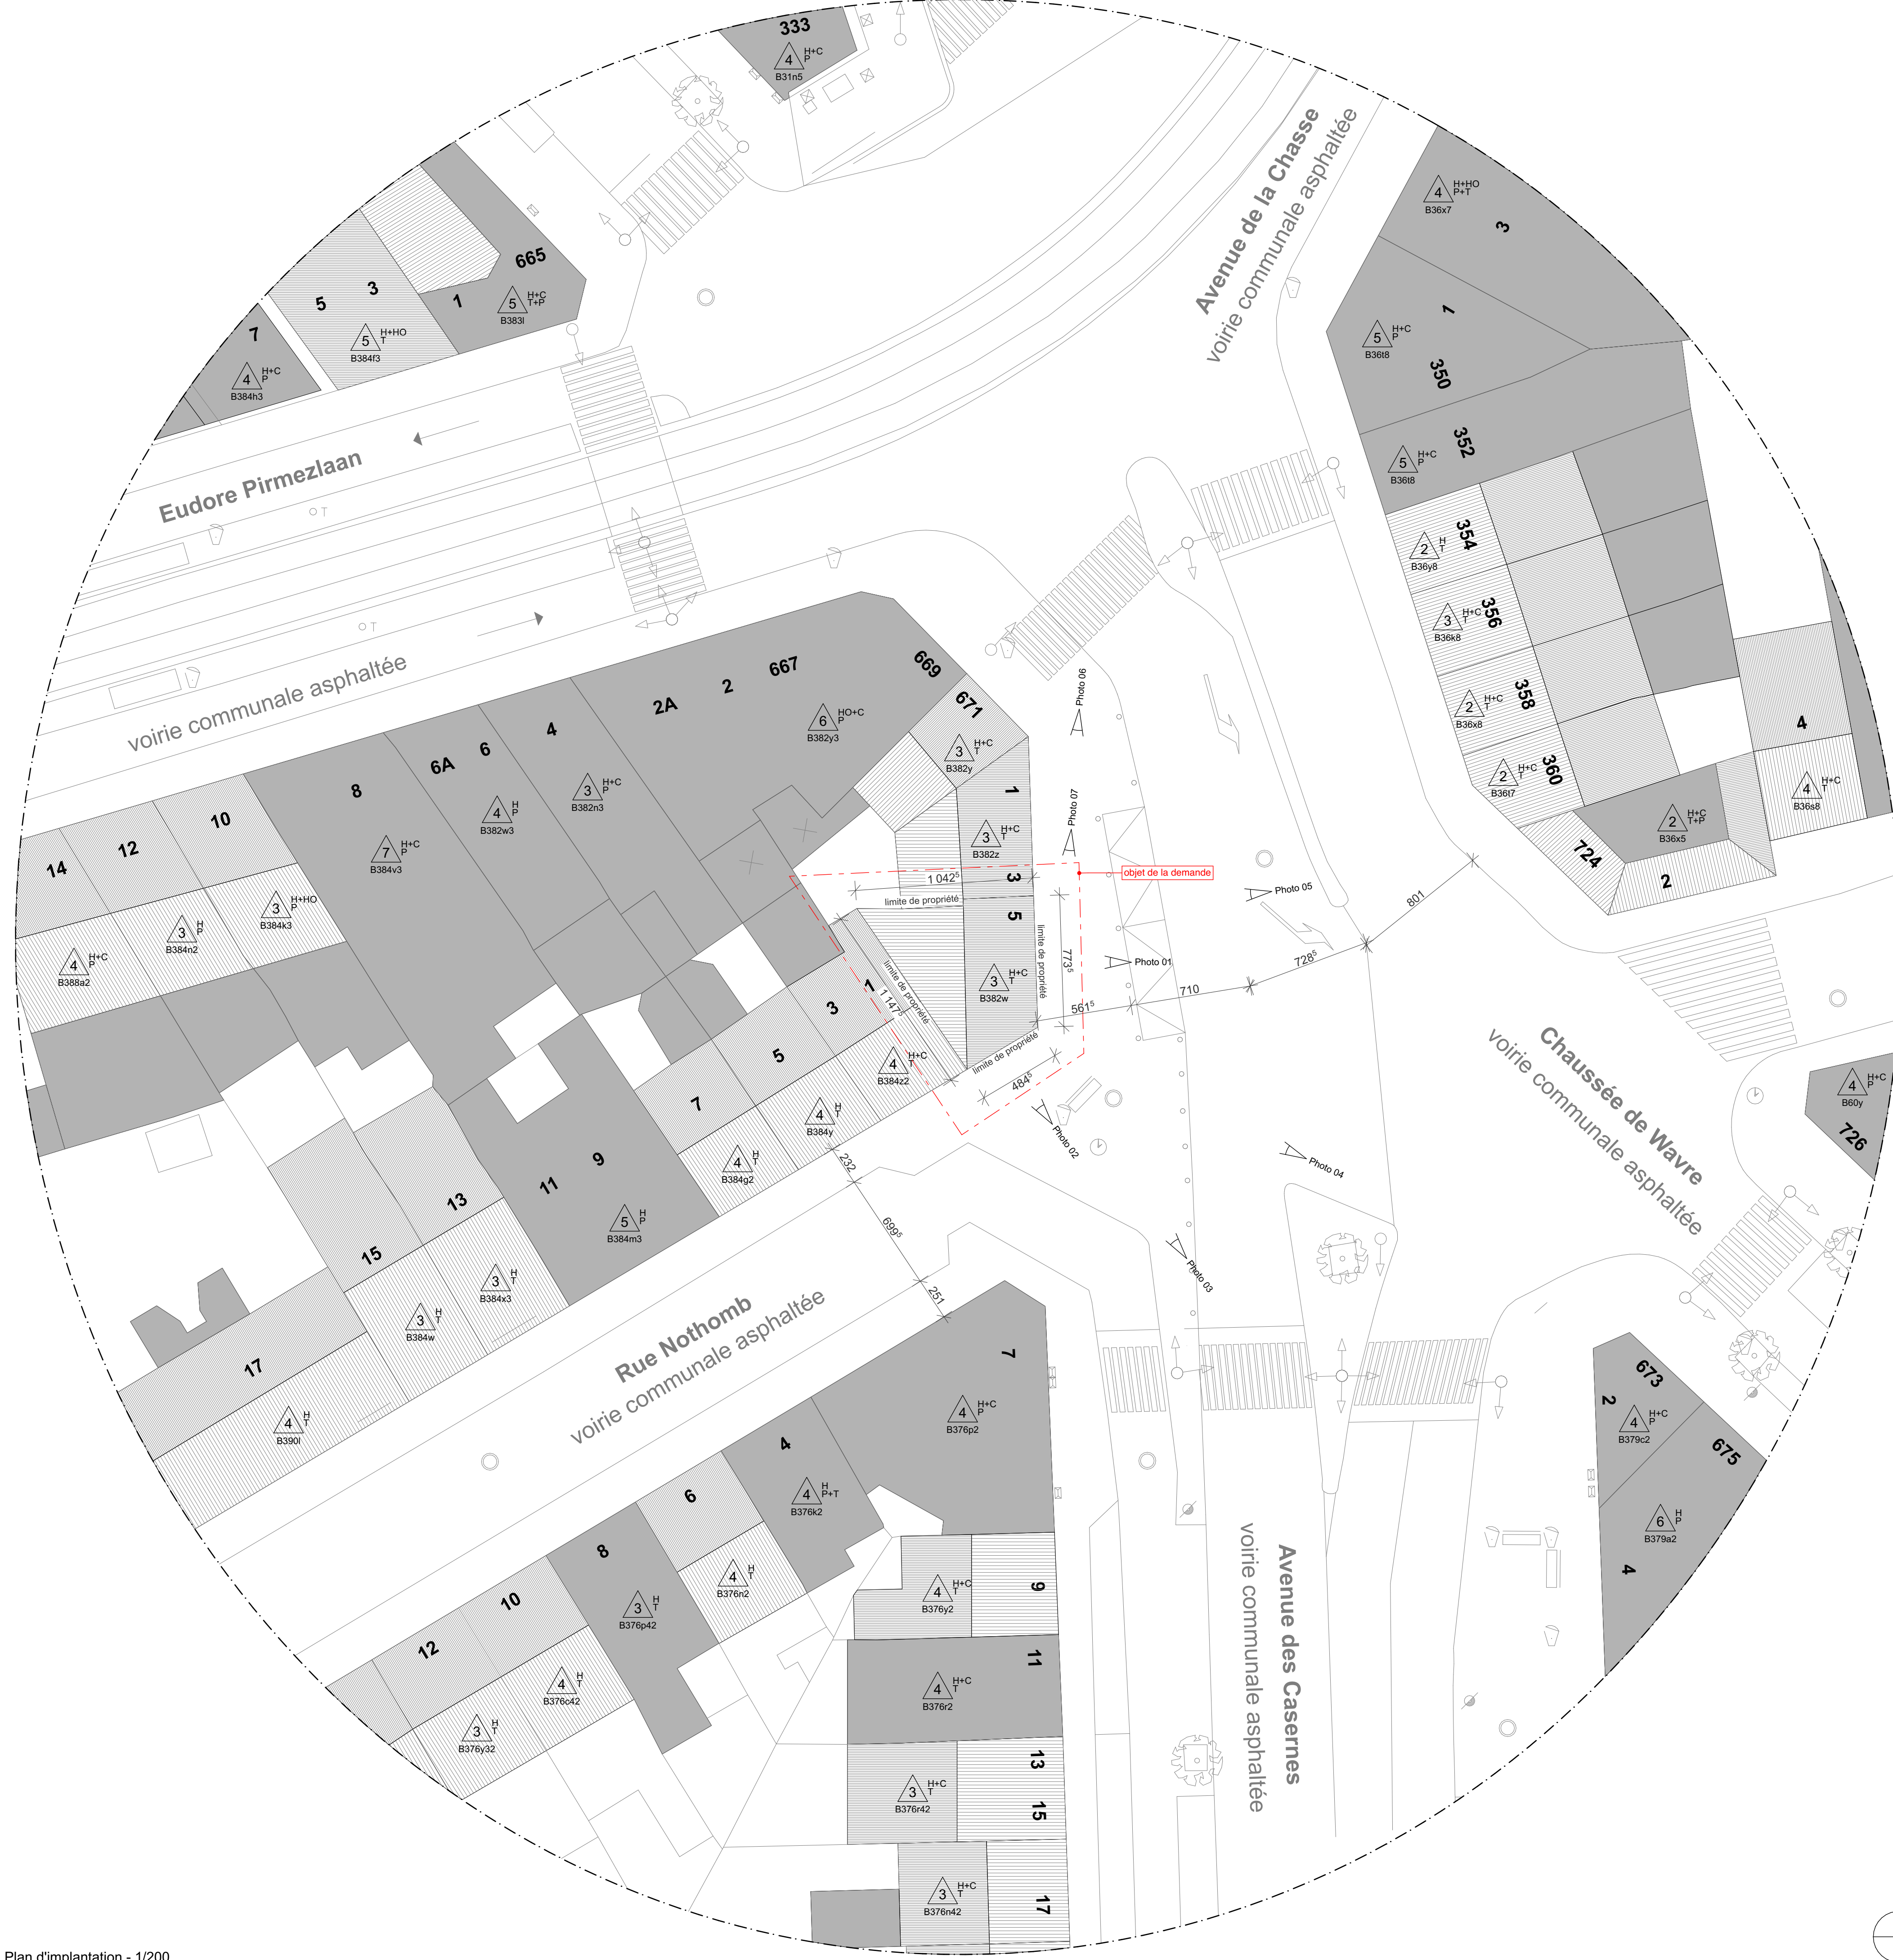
333
4 H+C P
B31n5

665
1
5 H+C T+P
B383l
5
3
5 H+HO T
B384f3
7
4 H+C P
B384h3

Eudore Pirmezlaan
voirie communale asphaltée

Avenue de la Chasse
voirie communale asphaltée

4 H+HO P+T
B36x7
3
1
5 H+C P
B36t8
350
352
5 H+C P
B36t8
354
2 H T
B36y8
356
3 H+C T
B36k8
358
2 H+C T
B36x8
360
2 H+C T
B36t7
724
2 H+C T+P
B36x5
2
4
4 H+C T
B36s8

669
671
3 H+C T
B382y
667
2
2A
6 HO+C P
B382y3
4
3 H+C P
B382n3
6A
6
4 H P
B382w3
8
7 H+C P
B384v3
10
12
14
3 H+HO P
B384k3
3 H P
B384n2
4 H+C P
B388a2
1
3 H+C T
B382z
3
5
3 H+C T
B382w
1 042⁵
limite de propriété
limite de propriété
limite de propriété
773⁵
1 147⁵
561⁵
484⁵
710
728⁵
801
objet de la demande
Photo 01
Photo 02
Photo 03
Photo 04
Photo 05
Photo 06
Photo 07
1
3
5
7
4 H+C P
B384z2
4 H T
B384y
4 H T
B384g2
232
699⁵
251
11
9
5 H P
B384m3
13
15
3 H T
B384x3
3 H T
B384w
17
4 H T
B390l

Chaussée de Wavre
voirie communale asphaltée
4 H+C P
B60y
726

Rue Nothomb
voirie communale asphaltée

7
4 H+C P
B376p2
4
4 H P+T
B376k2
6
4 H T
B376n2
8
3 H T
B376p42
10
12
4 H T
B376c42
3 H T
B376y32
9
4 H+C T
B376y2
11
4 H+C T
B376r2
13
15
3 H+C T
B376r42
17
3 H+C T
B376n42

Avenue des Casernes
voirie communale asphaltée

673
2
4 H+C P
B379c2
675
6 H P
B379a2
4

Plan d'implantation - 1/200